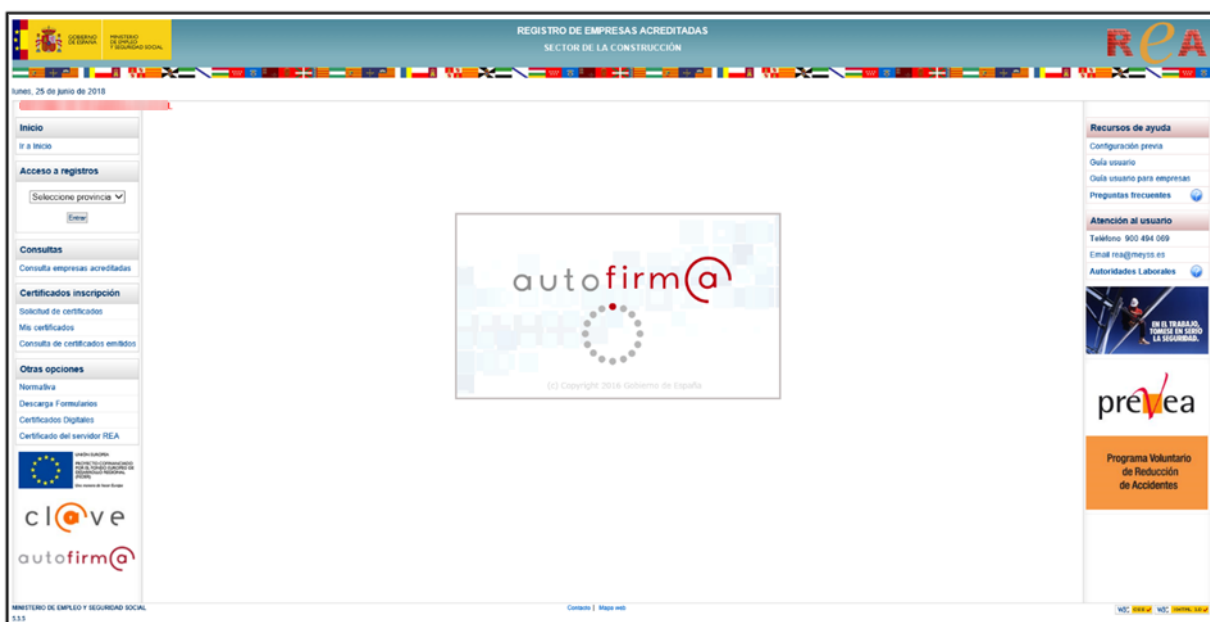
GOBIERNO DE ESPAÑA MINISTERIO DE EMPLEO Y SEGURIDAD SOCIAL

REGISTRO DE EMPRESAS ACREDITADAS
SECTOR DE LA CONSTRUCCIÓN

REA

lunes, 25 de junio de 2018

Inicio
Ir a Inicio

Acceso a registros
Seleccione provincia
Entrar

Consultas
Consulta empresas acreditadas

Certificados inscripción
Solicitud de certificados
Mis certificados
Consulta de certificados emitidos

Otras opciones
Normativa
Descarga Formularios
Certificados Digitales
Certificado del servidor REA

UNIÓN EUROPEA
PROYECTO COFINANCIADO POR EL FONDO EUROPEO DE DESARROLLO REGIONAL (FEDER)
Una manera de hacer Europa

cl@ve

autofirm@

autofirm@

(c) Copyright 2016 Gobierno de España

Recursos de ayuda
Configuración previa
Guía usuario
Guía usuario para empresas
Preguntas frecuentes

Atención al usuario
Teléfono 900 494 069
Email rea@meyss.es
Autoridades Laborales

EN EL TRABAJO, TÓMESE EN SERIO LA SEGURIDAD.

prevea

Programa Voluntario de Reducción de Accidentes

MINISTERIO DE EMPLEO Y SEGURIDAD SOCIAL
5.3.5

Contacto | Mapa web

W3C XHTML 1.0 W3C CSS